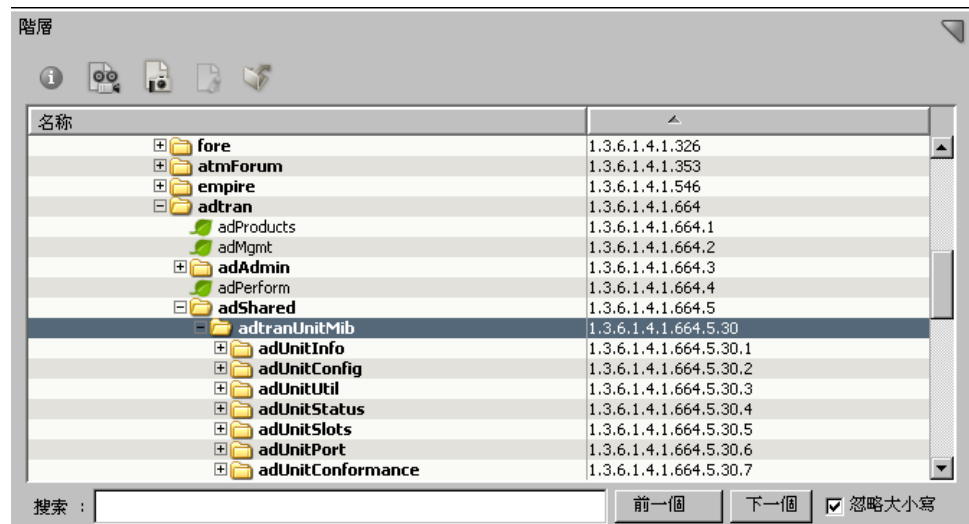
階層

| 名称 | ▲ |
|---|---|
| fore | 1.3.6.1.4.1.326 |
| atmForum | 1.3.6.1.4.1.353 |
| empire | 1.3.6.1.4.1.546 |
| adtran | 1.3.6.1.4.1.664 |
| adProducts | 1.3.6.1.4.1.664.1 |
| adMgmt | 1.3.6.1.4.1.664.2 |
| adAdmin | 1.3.6.1.4.1.664.3 |
| adPerform | 1.3.6.1.4.1.664.4 |
| adShared | 1.3.6.1.4.1.664.5 |
| adtranUnitMib | 1.3.6.1.4.1.664.5.30 |
| adUnitInfo | 1.3.6.1.4.1.664.5.30.1 |
| adUnitConfig | 1.3.6.1.4.1.664.5.30.2 |
| adUnitUtil | 1.3.6.1.4.1.664.5.30.3 |
| adUnitStatus | 1.3.6.1.4.1.664.5.30.4 |
| adUnitSlots | 1.3.6.1.4.1.664.5.30.5 |
| adUnitPort | 1.3.6.1.4.1.664.5.30.6 |
| adUnitConformance | 1.3.6.1.4.1.664.5.30.7 |

搜索 : 前一個 下一個 忽略大小寫